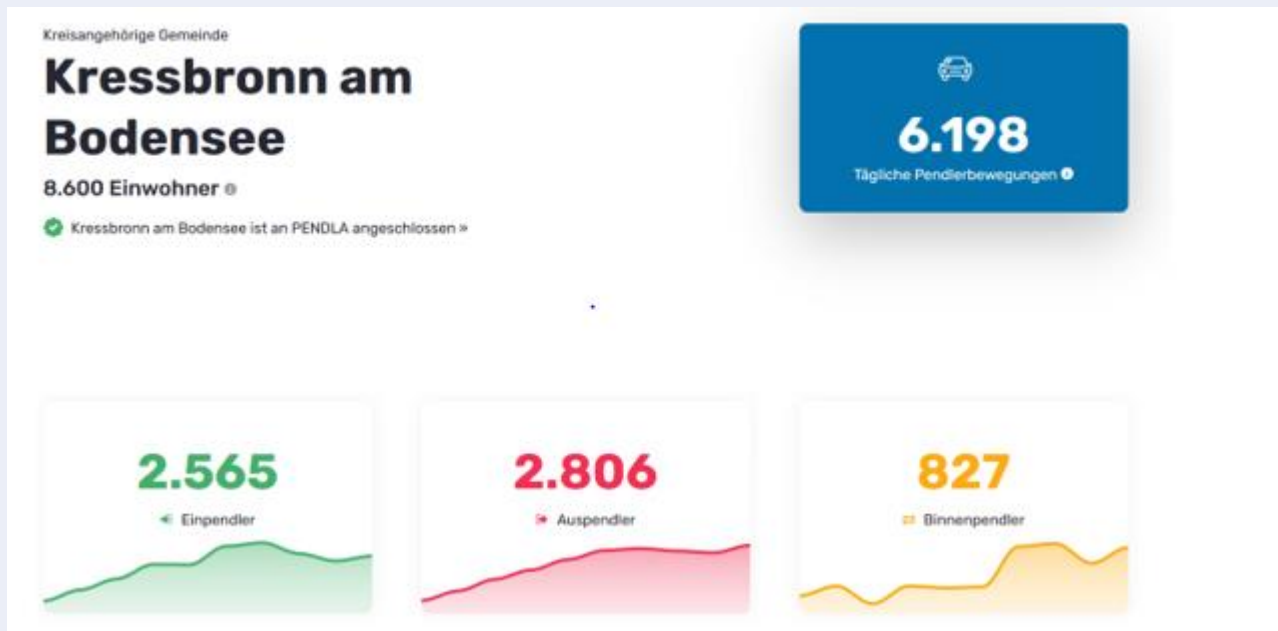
Kreisangehörige Gemeinde

Kressbronn am Bodensee

8.600 Einwohner

Kressbronn am Bodensee ist an PENDLA angeschlossen »

6.198

Tägliche Pendlerbewegungen

2.565

Einpendler

2.806

Auspendler

827

Binnenpendler